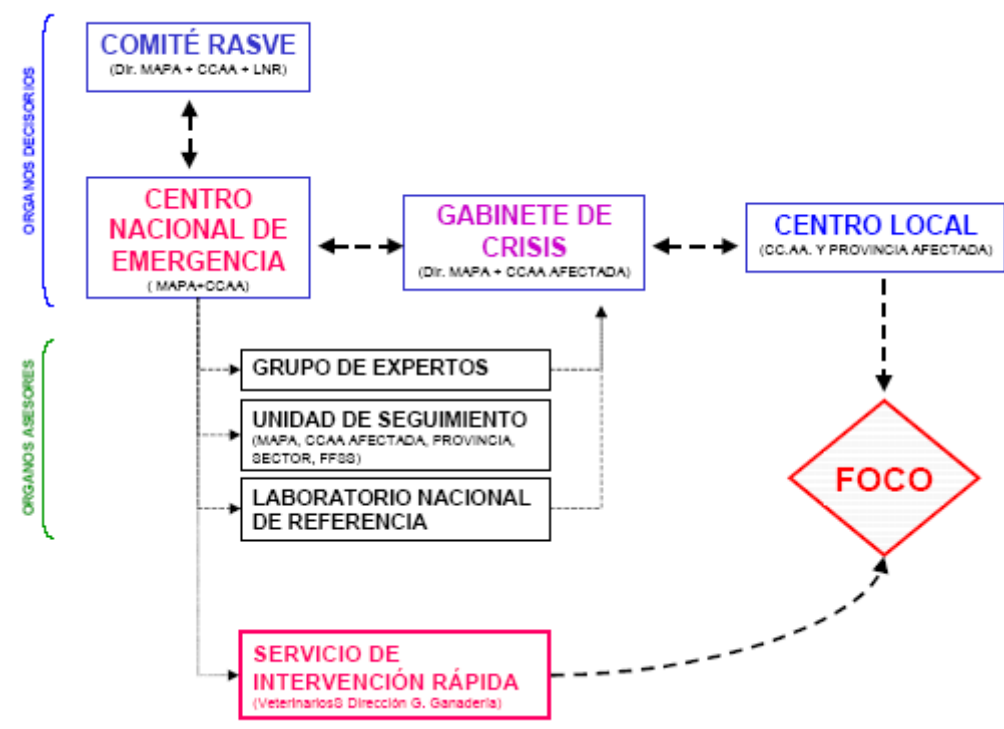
ORGANOS DECISORIOS

COMITÉ RASVE
(Dir. MAPA + CCAA + LNR)

CENTRO NACIONAL DE EMERGENCIA
( MAPA+CCAA)

GABINETE DE CRISIS
(Dir. MAPA + CCAA AFECTADA)

CENTRO LOCAL
(CC.AA. Y PROVINCIA AFECTADA)

ORGANOS ASESORES

GRUPO DE EXPERTOS

UNIDAD DE SEGUIMIENTO
(MAPA, CCAA AFECTADA, PROVINCIA, SECTOR, FFSS)

LABORATORIO NACIONAL DE REFERENCIA

FOCO

SERVICIO DE INTERVENCIÓN RÁPIDA
(Veterinarios8 Dirección G. Ganadería)